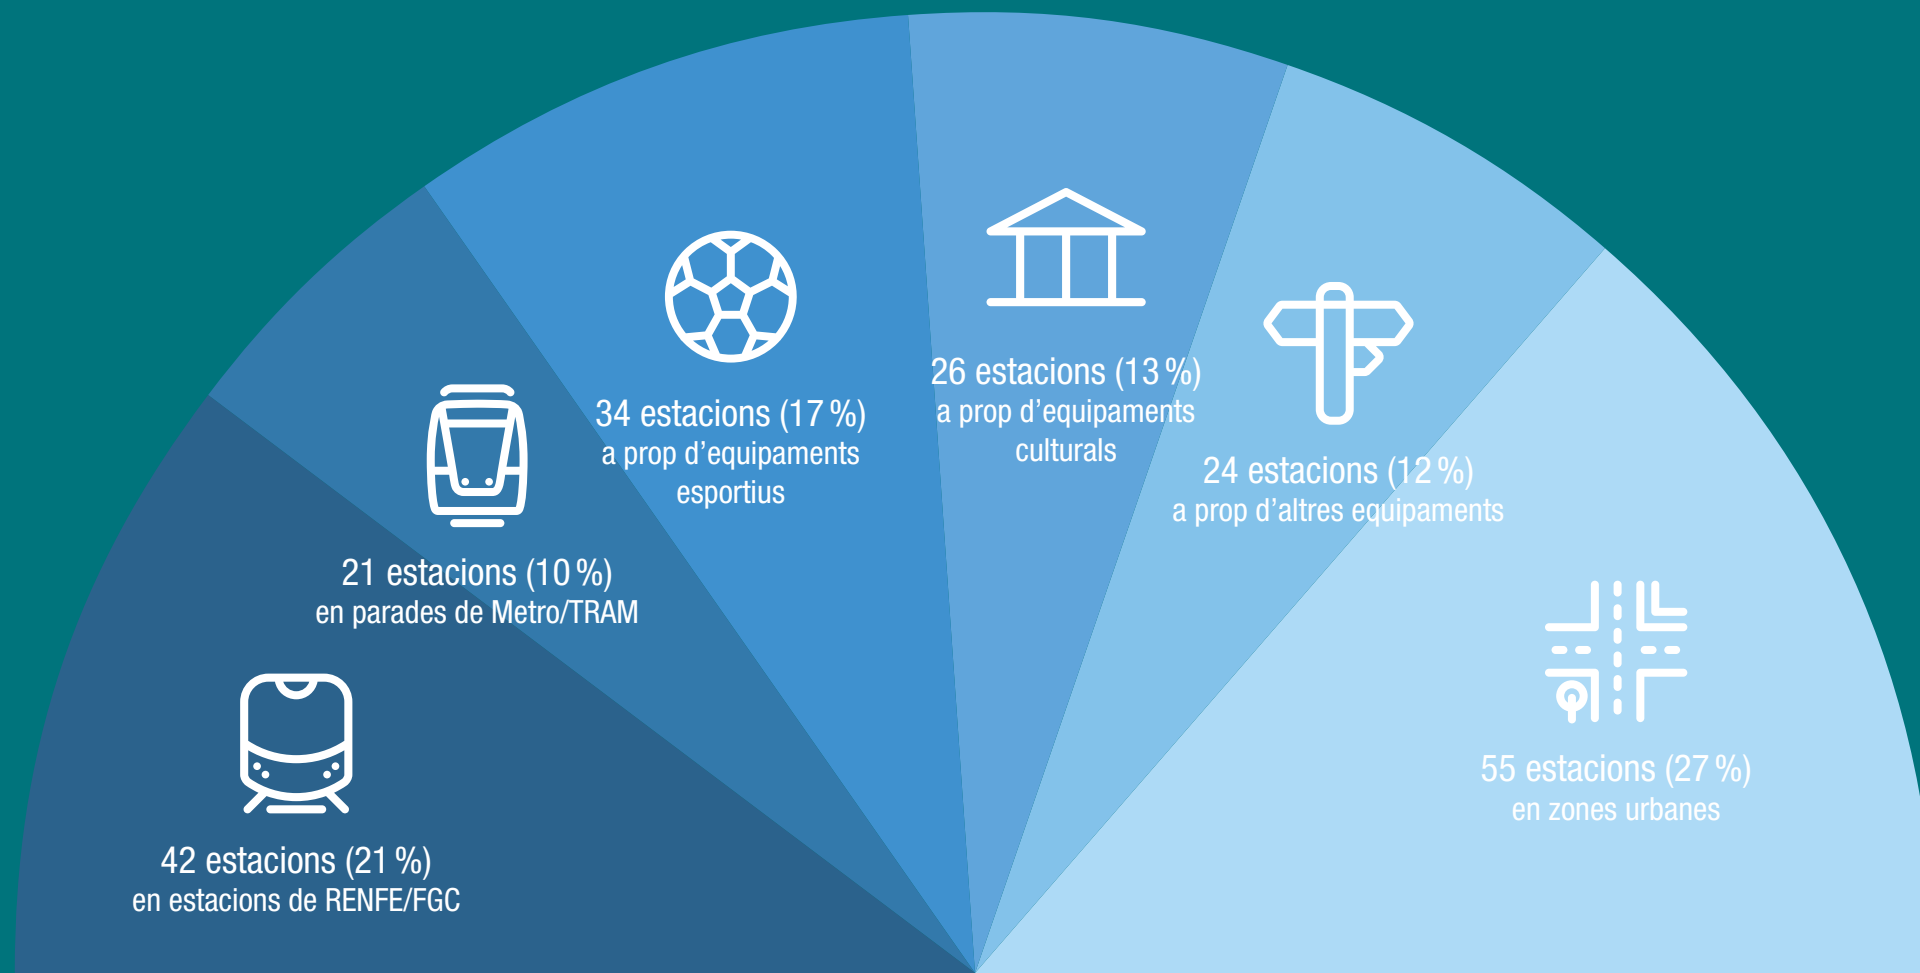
34 estacions (17 %)
a prop d'equipaments esportius

26 estacions (13 %)
a prop d'equipaments culturals

21 estacions (10 %)
en parades de Metro/TRAM

24 estacions (12 %)
a prop d'altres equipaments

42 estacions (21 %)
en estacions de RENFE/FGC

55 estacions (27 %)
en zones urbanes